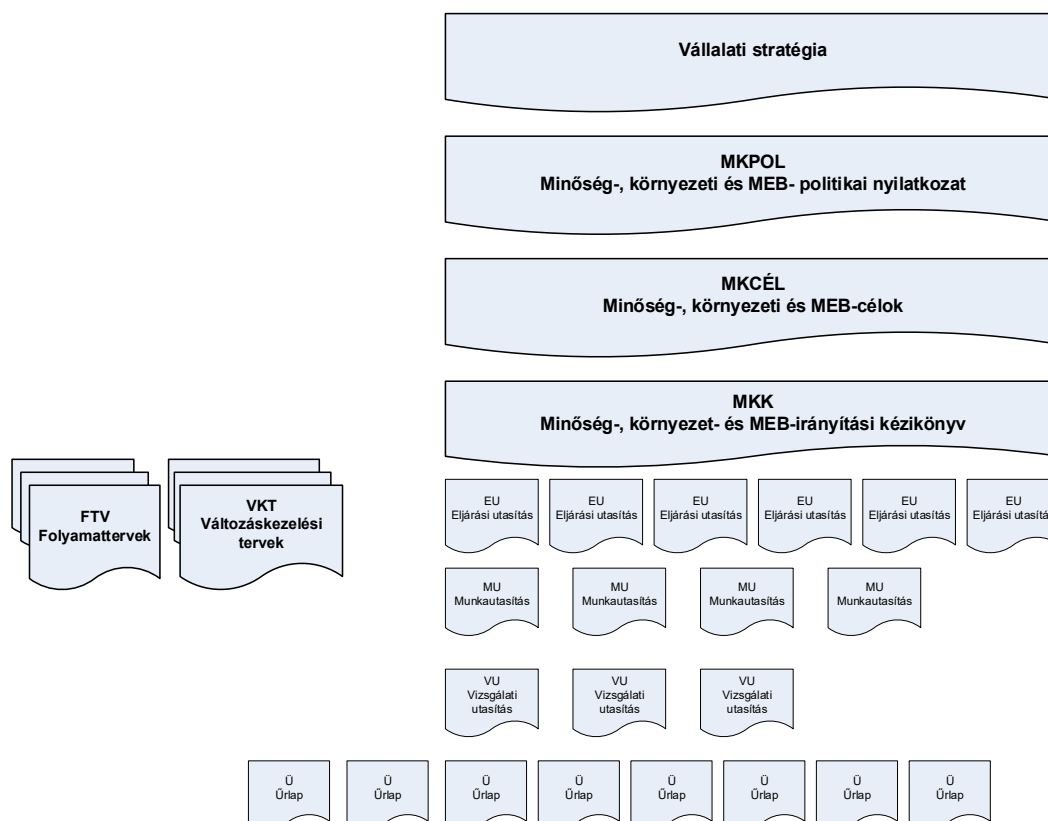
Vállalati stratégia

MKPOL
Minőség-, környezeti és MEB- politikai nyilatkozat

MKCÉL
Minőség-, környezeti és MEB-célok

MKK
Minőség-, környezet- és MEB-irányítási kézikönyv

FTV
Folyamattervek

VKT
Változáskezelési tervek

EU
Eljárási utasítás

EU
Eljárási utasítás

EU
Eljárási utasítás

EU
Eljárási utasítás

EU
Eljárási utasítás

EU
Eljárási utasítás

MU
Munkautasítás

MU
Munkautasítás

MU
Munkautasítás

MU
Munkautasítás

VU
Vizsgálati utasítás

VU
Vizsgálati utasítás

VU
Vizsgálati utasítás

Ü
Űrlap

Ü
Űrlap

Ü
Űrlap

Ü
Űrlap

Ü
Űrlap

Ü
Űrlap

Ü
Űrlap

Ü
Űrlap